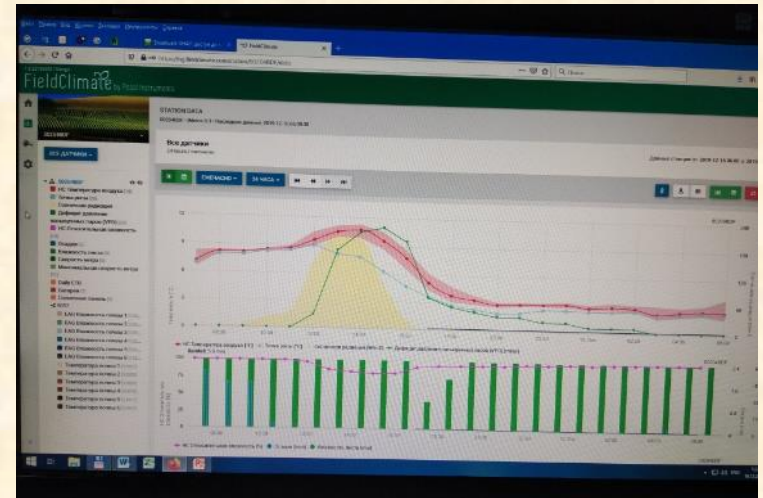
FieldClimate by Pessl Instruments

STATIONDATA

Все датчики

ВСЕ ДАТЧИКИ

ЕЖЕЧАСНО

24 ЧАСА

Температура воздуха

Точка росы

Солнечная радиация

Дефицит давления водяного пара (VPD)

Относительная влажность

Осадки

Влажность листа

Скорость ветра

Максимальная скорость ветра

Daily ET0

Батарея

Солнечная панель

Влажность почвы

Температура почвы

Q Поиск

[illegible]